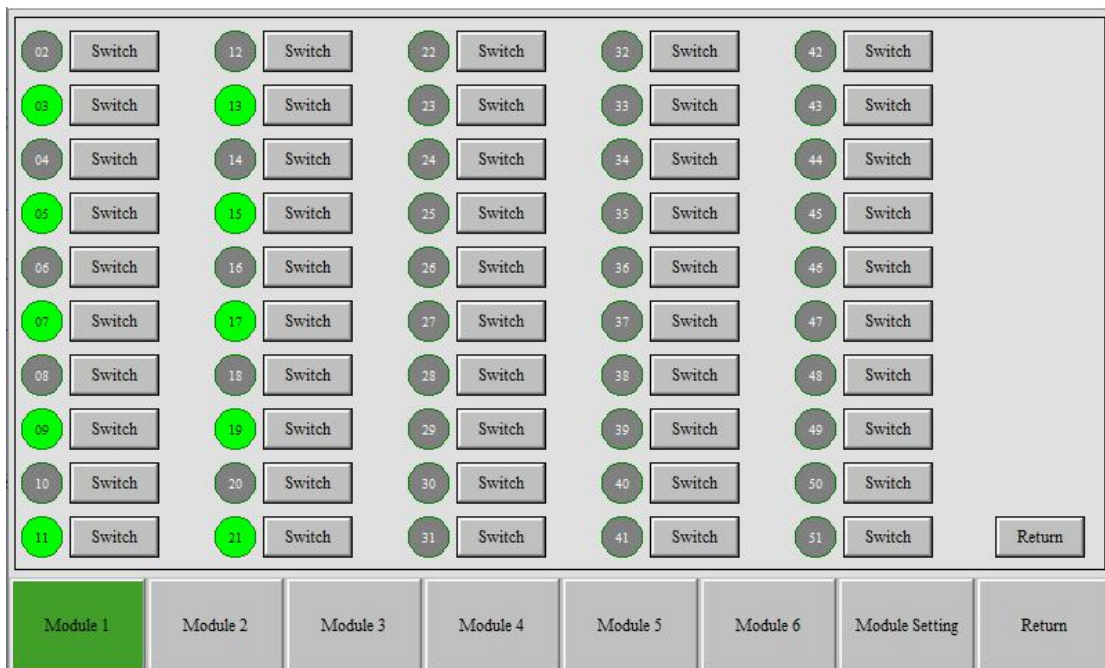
02 Switch
03 Switch
04 Switch
05 Switch
06 Switch
07 Switch
08 Switch
09 Switch
10 Switch
11 Switch

12 Switch
13 Switch
14 Switch
15 Switch
16 Switch
17 Switch
18 Switch
19 Switch
20 Switch
21 Switch

22 Switch
23 Switch
24 Switch
25 Switch
26 Switch
27 Switch
28 Switch
29 Switch
30 Switch
31 Switch

32 Switch
33 Switch
34 Switch
35 Switch
36 Switch
37 Switch
38 Switch
39 Switch
40 Switch
41 Switch

42 Switch
43 Switch
44 Switch
45 Switch
46 Switch
47 Switch
48 Switch
49 Switch
50 Switch
51 Switch

Return

Module 1 Module 2 Module 3 Module 4 Module 5 Module 6 Module Setting Return